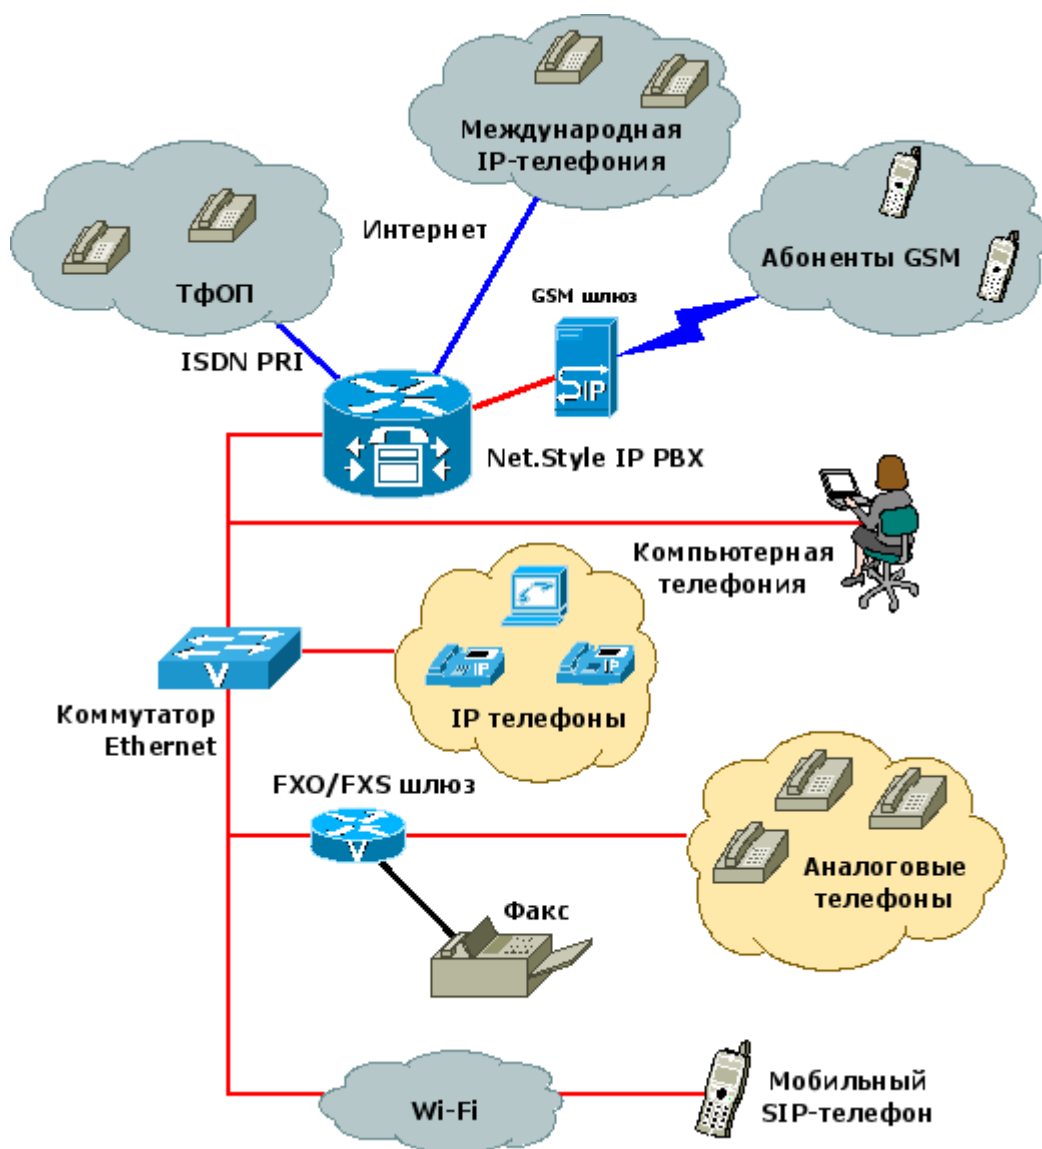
Международная IP-телефония

Интернет

ТфОП

Абоненты GSM

GSM шлюз

ISDN PRI

IP

Net.Style IP PBX

Компьютерная телефония

IP

IP

Коммутатор Ethernet

IP телефоны

FXO/FXS шлюз

Аналоговые телефоны

Факс

Wi-Fi

Мобильный SIP-телефон